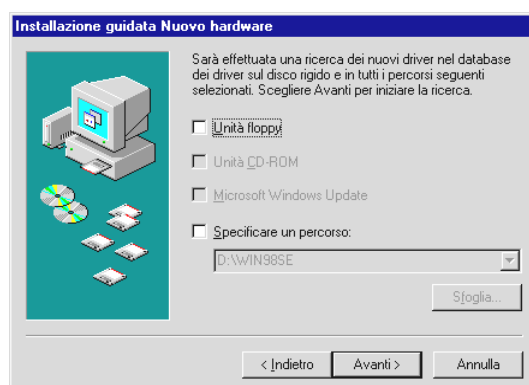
Installazione guidata Nuovo hardware

Sarà effettuata una ricerca dei nuovi driver nel database dei driver sul disco rigido e in tutti i percorsi seguenti selezionati. Scegliere Avanti per iniziare la ricerca.

Unità floppy

Unità CD-ROM

Microsoft Windows Update

Specificare un percorso:

D:\WIN98SE

Sfoglia...

< Indietro

Avanti >

Annulla